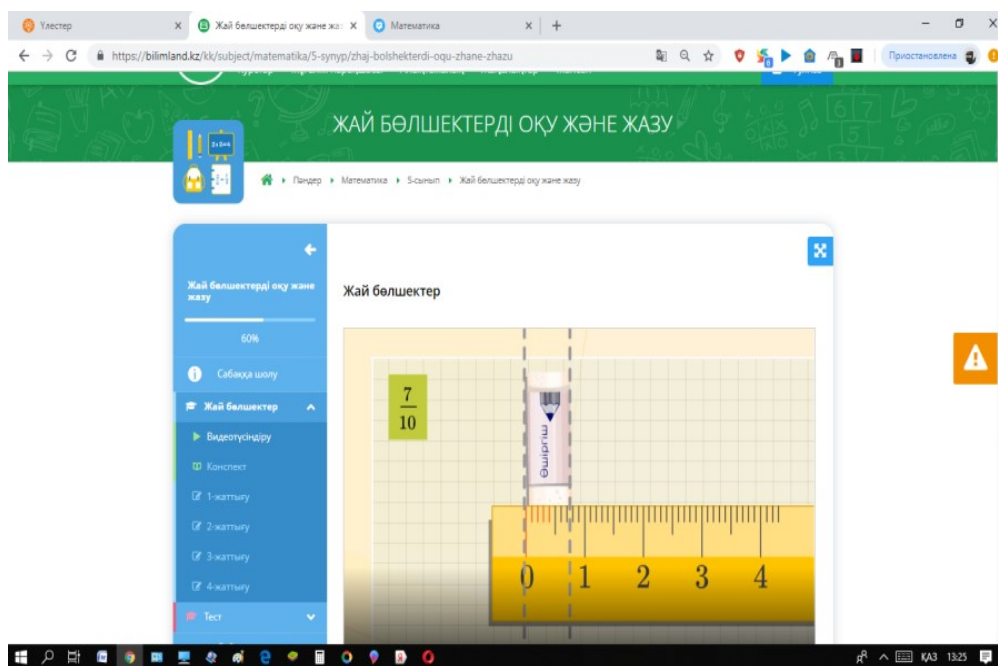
Улестер ×
Жай бөлшектерді оқу және жаз ×
Математика ×
https://bilimland.kz/kk/subject/matematika/5-synyp/zhaj-bolshekterdi-oqu-zhane-zhazu
Приостановлена

ЖАЙ БӨЛШЕКТЕРДІ ОҚУ ЖӘНЕ ЖАЗУ

Пәндер ▸ Математика ▸ 5-сынып ▸ Жай бөлшектерді оқу және жазу

Жай бөлшектерді оқу және жазу
60%
Сабаққа шолу
Жай бөлшектер
Видеотүсіндіру
Конспект
1-жаттығу
2-жаттығу
3-жаттығу
4-жаттығу
Тест

Жай бөлшектер

$\frac{7}{10}$

0 1 2 3 4

ҚАЗ 13:25